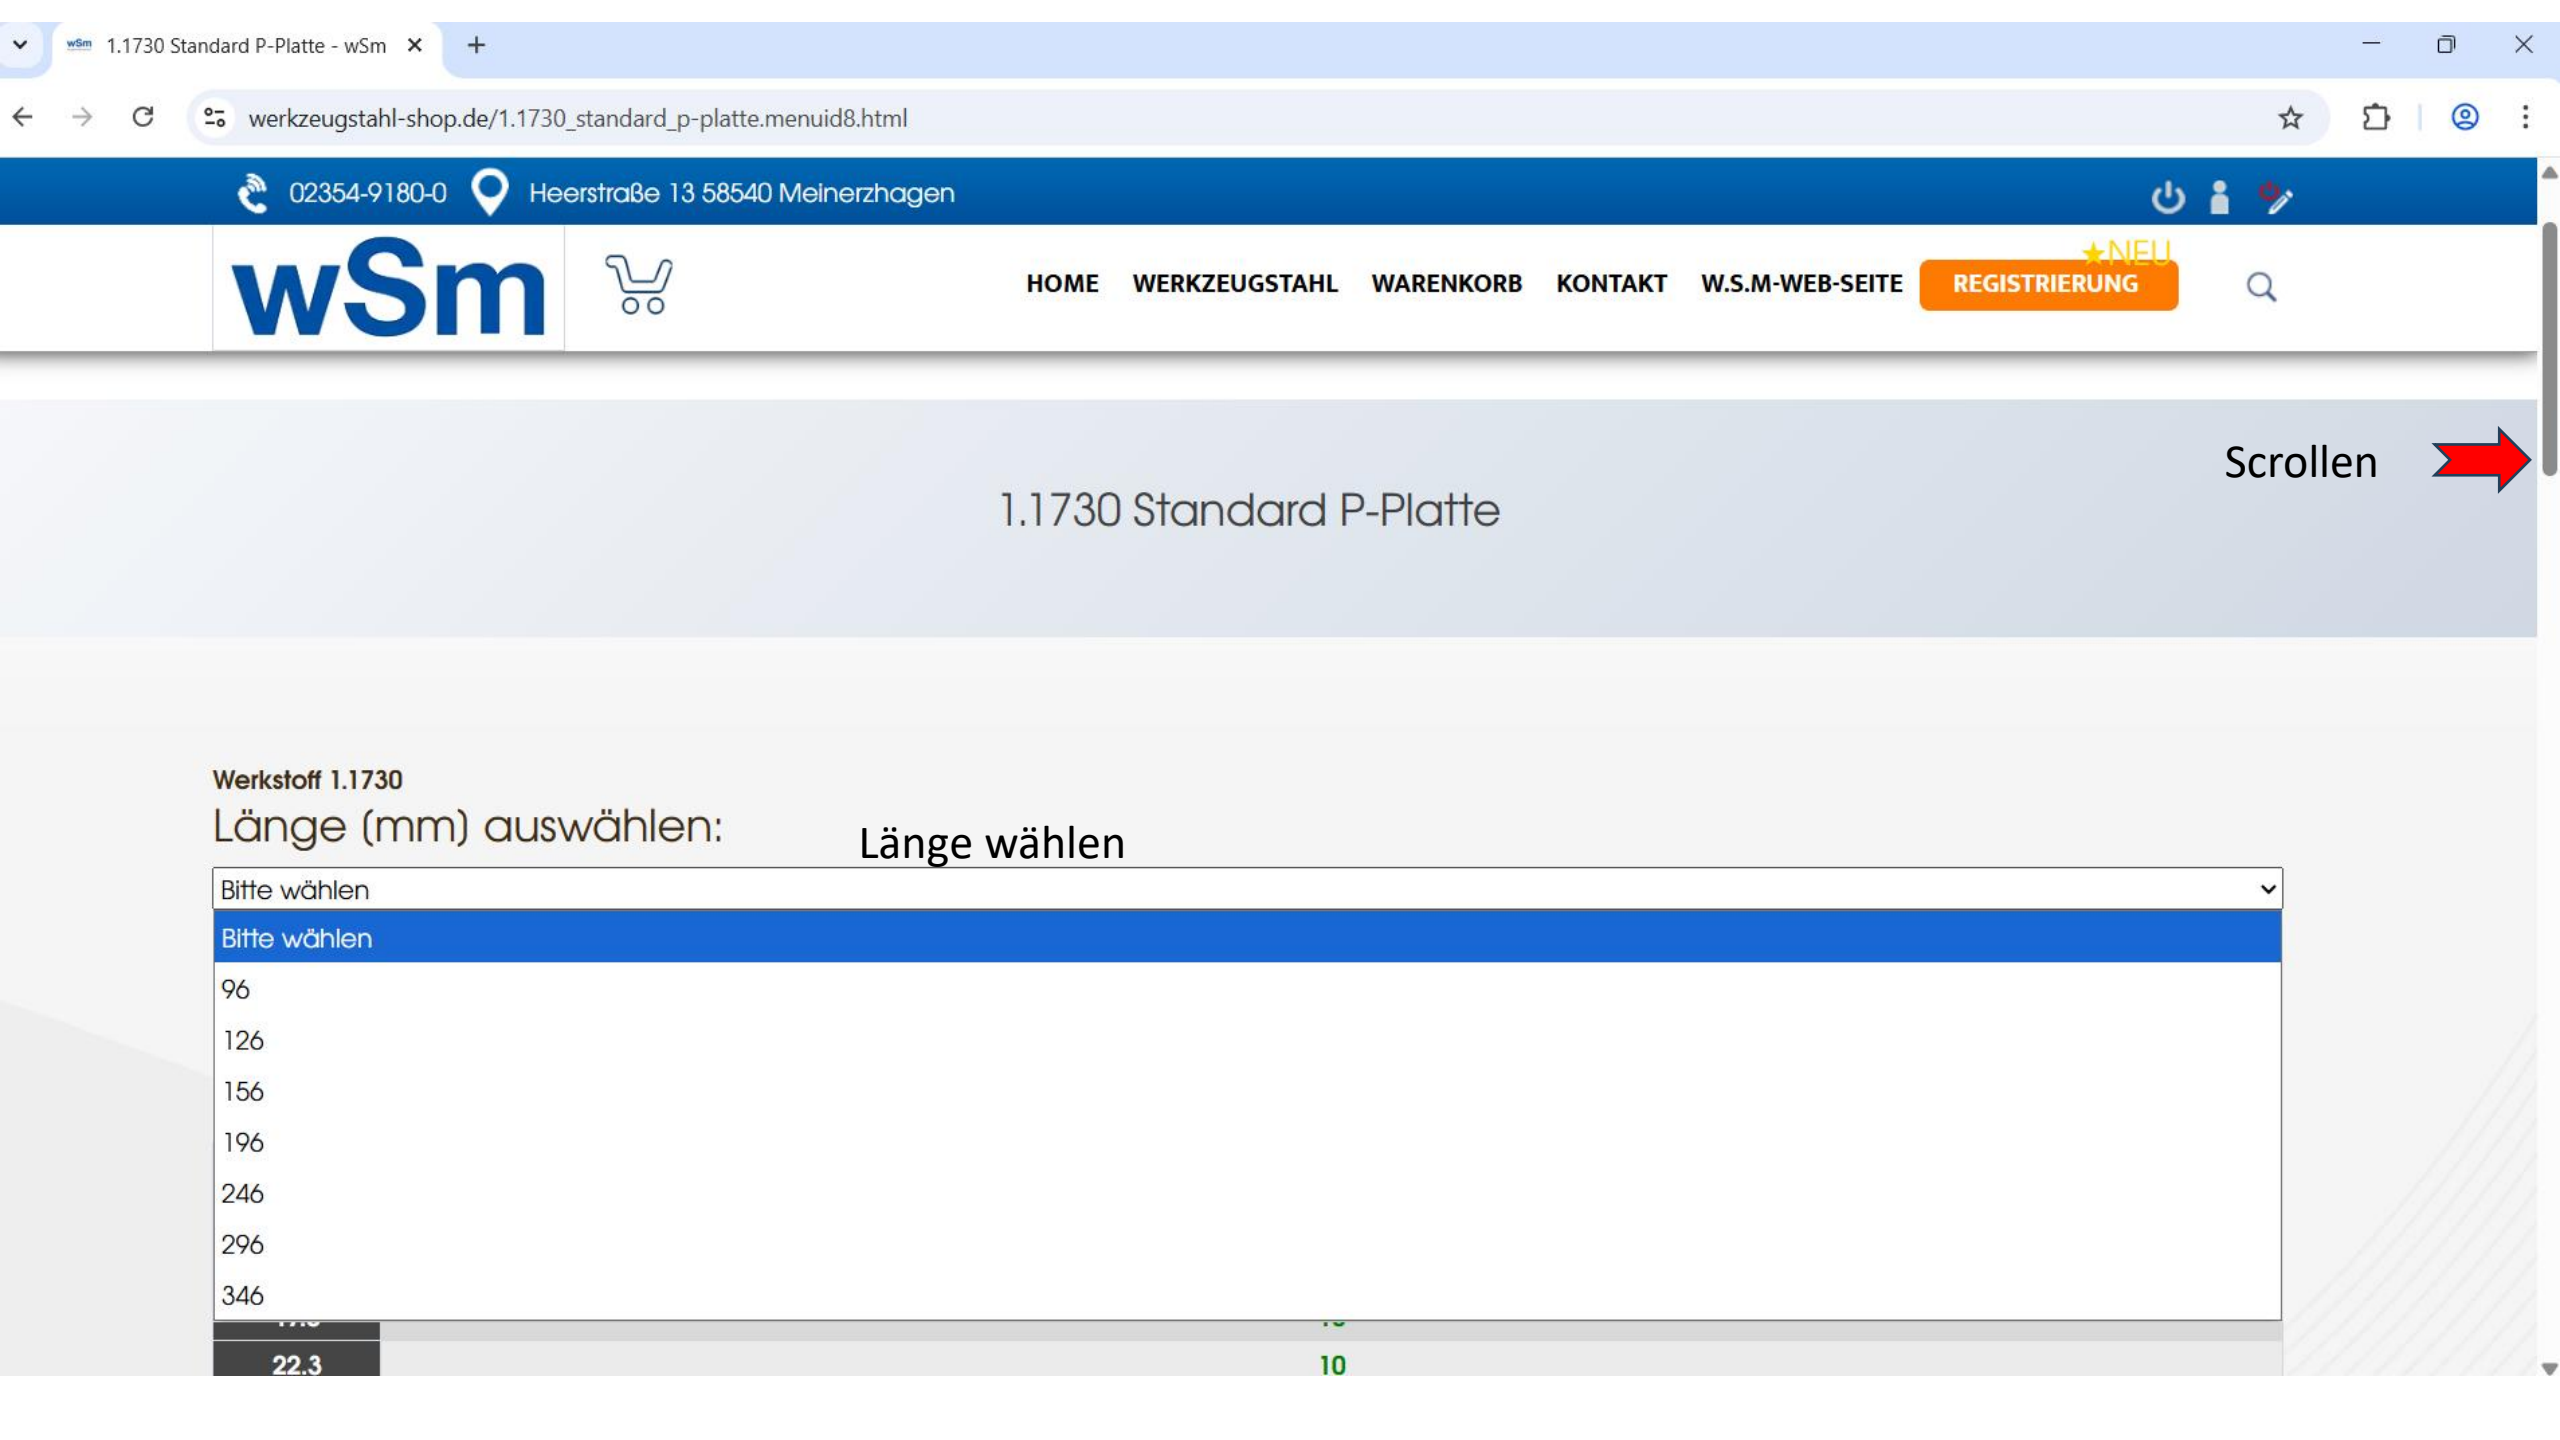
1.1730 Standard P-Platte - wSm

werkzeugstahl-shop.de/1.1730_standard_p-platte.menuid8.html

02354-9180-0 Heerstraße 13 58540 Meinerzhagen

wSm

HOME WERKZEUGSTAHL WARENKORB KONTAKT W.S.M-WEB-SEITE ★NEU REGISTRIERUNG

Scrollen

1.1730 Standard P-Platte

Werkstoff 1.1730

Länge (mm) auswählen:

Länge wählen

Bitte wählen

Bitte wählen

96

126

156

196

246

296

346

22.3 10